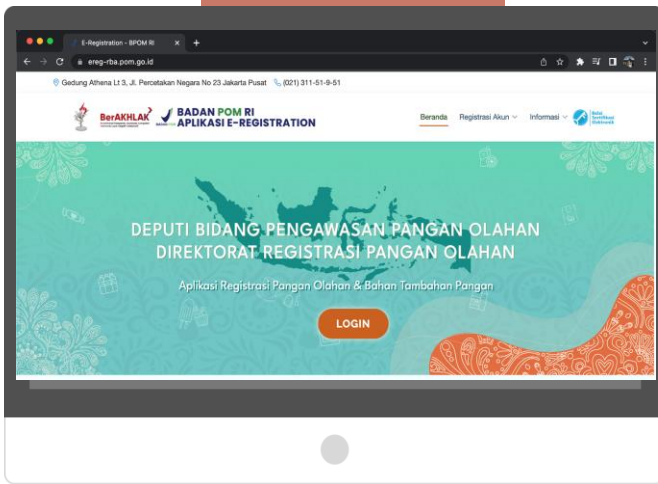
E-Registration - BPOM RI

ereg-rba.pom.go.id

Gedung Athena Lt 3, Jl. Percetakan Negara No 23 Jakarta Pusat (021) 311-51-9-51

BerAKHLAK

BADAN POM RI
APLIKASI E-REGISTRATION

Beranda Registrasi Akun Informasi

DEPUTI BIDANG PENGAWASAN PANGAN OLAHAN
DIREKTORAT REGISTRASI PANGAN OLAHAN

Aplikasi Registrasi Pangan Olahan & Bahan Tambahan Pangan

LOGIN